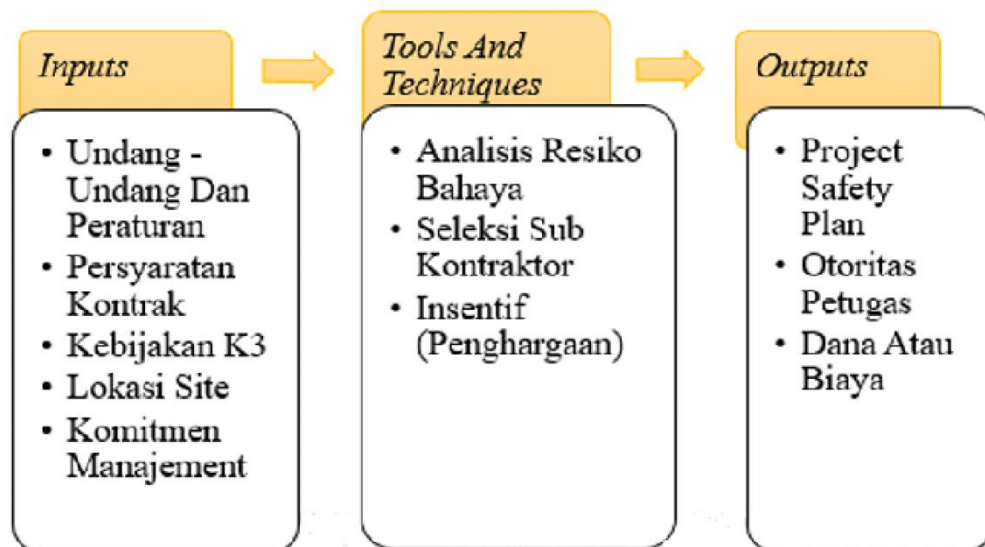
Inputs

- Undang - Undang Dan Peraturan
- Persyaratan Kontrak
- Kebijakan K3
- Lokasi Site
- Komitmen Manajement

Tools And Techniques

- Analisis Resiko Bahaya
- Seleksi Sub Kontraktor
- Insentif (Penghargaan)

Outputs

- Project Safety Plan
- Otoritas Petugas
- Dana Atau Biaya